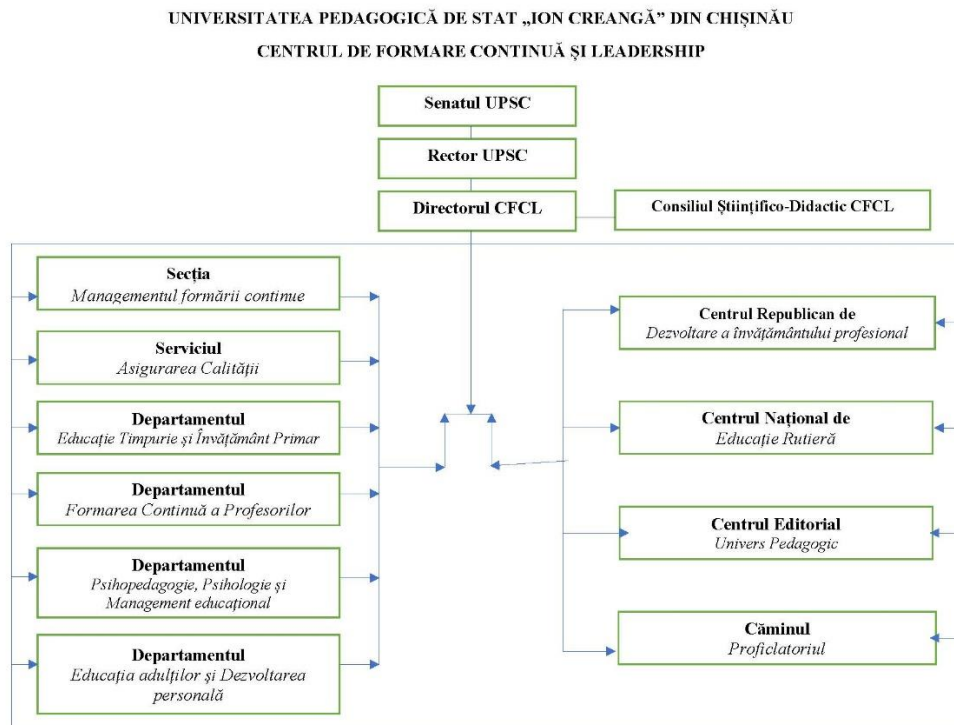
UNIVERSITATEA PEDAGOGICĂ DE STAT „ION CREANGĂ" DIN CHIȘINĂU

CENTRUL DE FORMARE CONTINUĂ ȘI LEADERSHIP

Senatul UPSC

Rector UPSC

Directorul CFCL

Consiliul Științifico-Didactic CFCL

Secția
Managementul formării continue

Serviciul
Asigurarea Calității

Departamentul
Educație Timpurie și Învățământ Primar

Departamentul
Formarea Continuă a Profesorilor

Departamentul
Psihopedagogie, Psihologie și Management educațional

Departamentul
Educația adulților și Dezvoltarea personală

Centrul Republican de
Dezvoltare a învățământului profesional

Centrul Național de
Educație Rutieră

Centrul Editorial
Univers Pedagogic

Căminul
Proficlatoriul